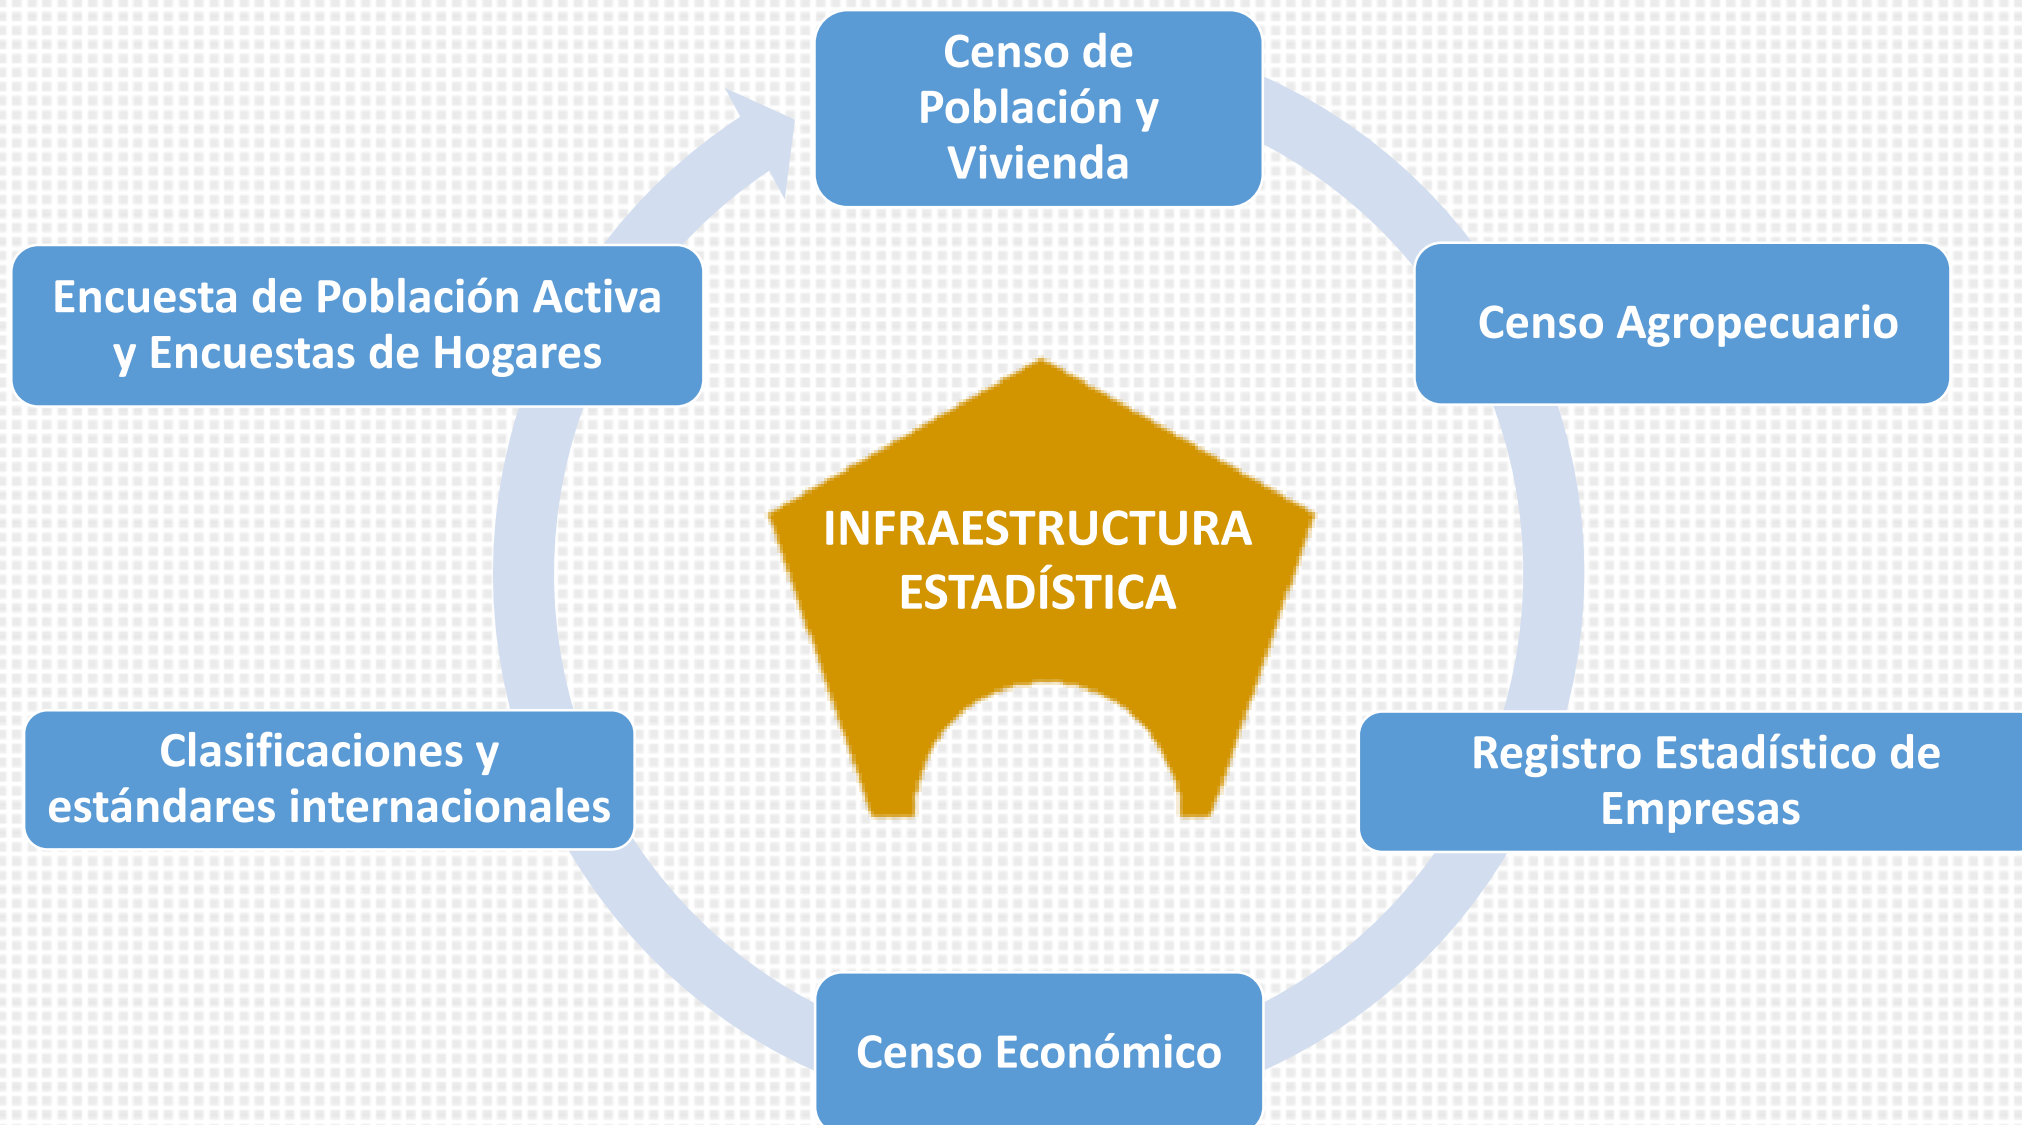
Censo de Población y Vivienda

Censo Agropecuario

Registro Estadístico de Empresas

Censo Económico

Clasificaciones y estándares internacionales

Encuesta de Población Activa y Encuestas de Hogares

INFRAESTRUCTURA ESTADÍSTICA